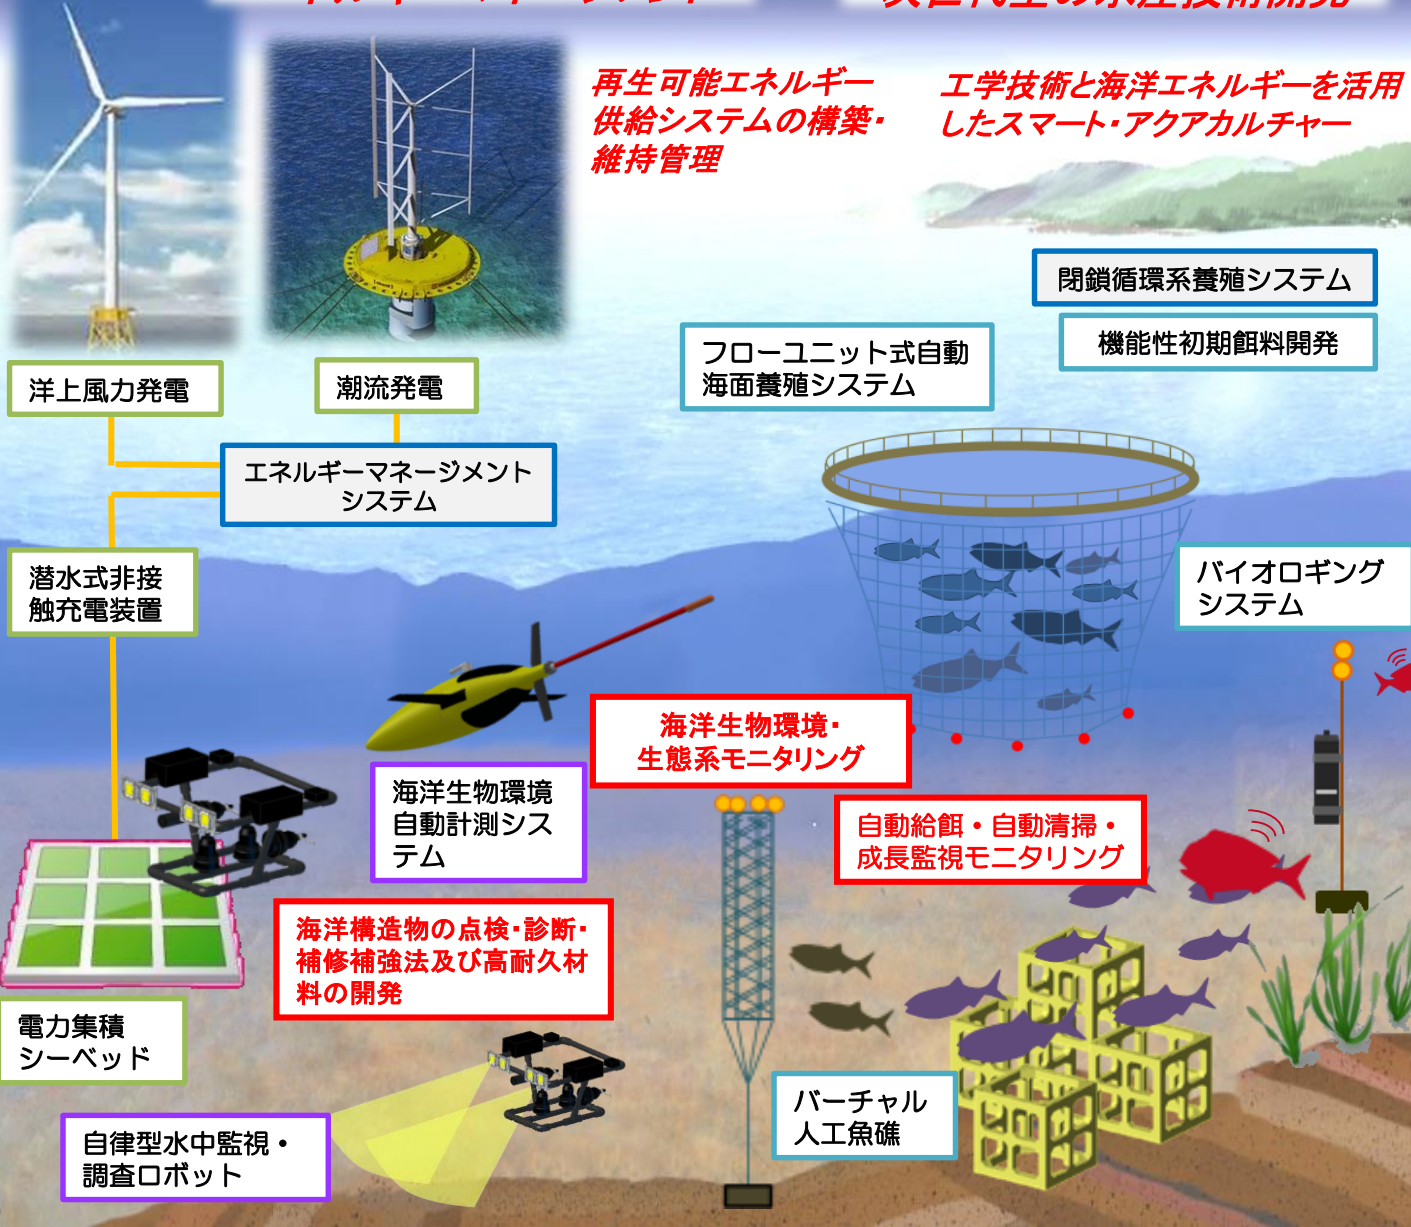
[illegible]　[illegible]

再生可能エネルギー供給システムの構築・維持管理

工学技術と海洋エネルギーを活用したスマート・アクアカルチャー

閉鎖循環系養殖システム

機能性初期餌料開発

フローユニット式自動海面養殖システム

洋上風力発電

潮流発電

エネルギーマネージメントシステム

潜水式非接触充電装置

バイオロギングシステム

海洋生物環境・生態系モニタリング

海洋生物環境自動計測システム

自動給餌・自動清掃・成長監視モニタリング

海洋構造物の点検・診断・補修補強法及び高耐久材料の開発

電力集積シーベッド

バーチャル人工魚礁

自律型水中監視・調査ロボット